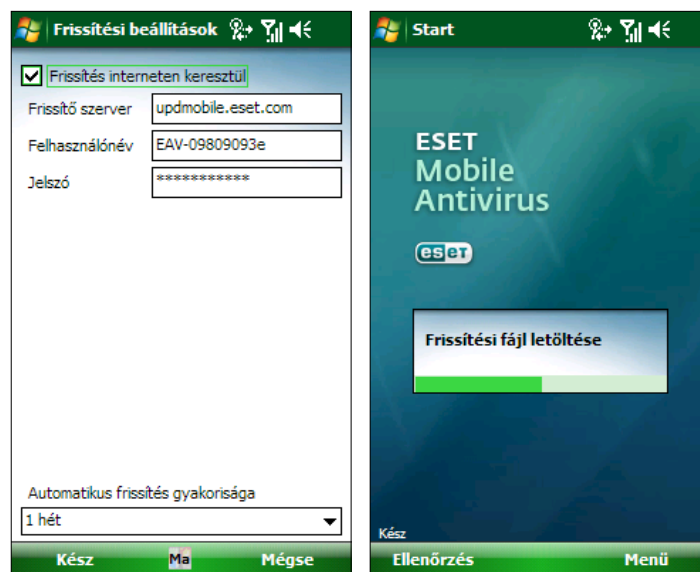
Frissítési beállítások

Frissítés interneten keresztül

Frissítő szerver updmobile.eset.com

Felhasználónév EAV-09809093e

Jelszó ***********

Automatikus frissítés gyakorisága

1 hét

Kész Ma Mégse

Start

ESET
Mobile
Antivirus

eset

Frissítési fájl letöltése

Kész

Ellenőrzés Menü